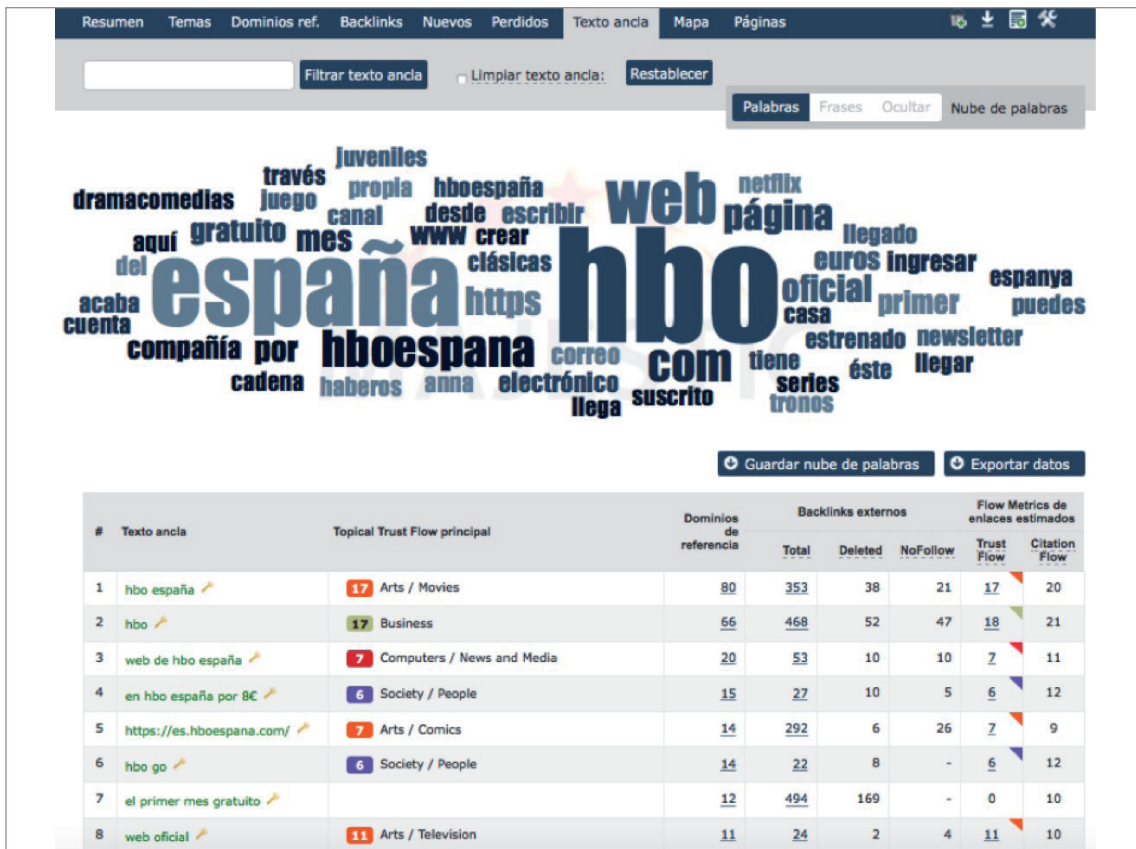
Resumen Temas Dominios ref. Backlinks Nuevos Perdidos Texto ancla Mapa Páginas

Filtrar texto ancla Limpiar texto ancla: Restablecer

Palabras Frases Ocultar Nube de palabras

juveniles través propia hboespaña netflix dramacomedias juego canal desde escribir web página gratuito mes www crear llegado aquí del españa clásicas hbo euros ingresar espanya acaba https oficial primer puedes cuenta casa compañía por hboespana correo estrenado newsletter com tiene llegar cadena haberos anna electrónico series éste llega suscrito tronos

Guardar nube de palabras Exportar datos

| # | Texto ancla | Topical Trust Flow principal | Dominios de referencia | Backlinks externos Total | Deleted | NoFollow | Flow Metrics de enlaces estimados Trust Flow | Citation Flow |
|---|---|---|---|---|---|---|---|---|
| 1 | hbo españa | 17 Arts / Movies | 80 | 353 | 38 | 21 | 17 | 20 |
| 2 | hbo | 17 Business | 66 | 468 | 52 | 47 | 18 | 21 |
| 3 | web de hbo españa | 7 Computers / News and Media | 20 | 53 | 10 | 10 | 7 | 11 |
| 4 | en hbo españa por 8€ | 6 Society / People | 15 | 27 | 10 | 5 | 6 | 12 |
| 5 | https://es.hboespana.com/ | 7 Arts / Comics | 14 | 292 | 6 | 26 | 7 | 9 |
| 6 | hbo go | 6 Society / People | 14 | 22 | 8 | - | 6 | 12 |
| 7 | el primer mes gratuito | | 12 | 494 | 169 | - | 0 | 10 |
| 8 | web oficial | 11 Arts / Television | 11 | 24 | 2 | 4 | 11 | 10 |